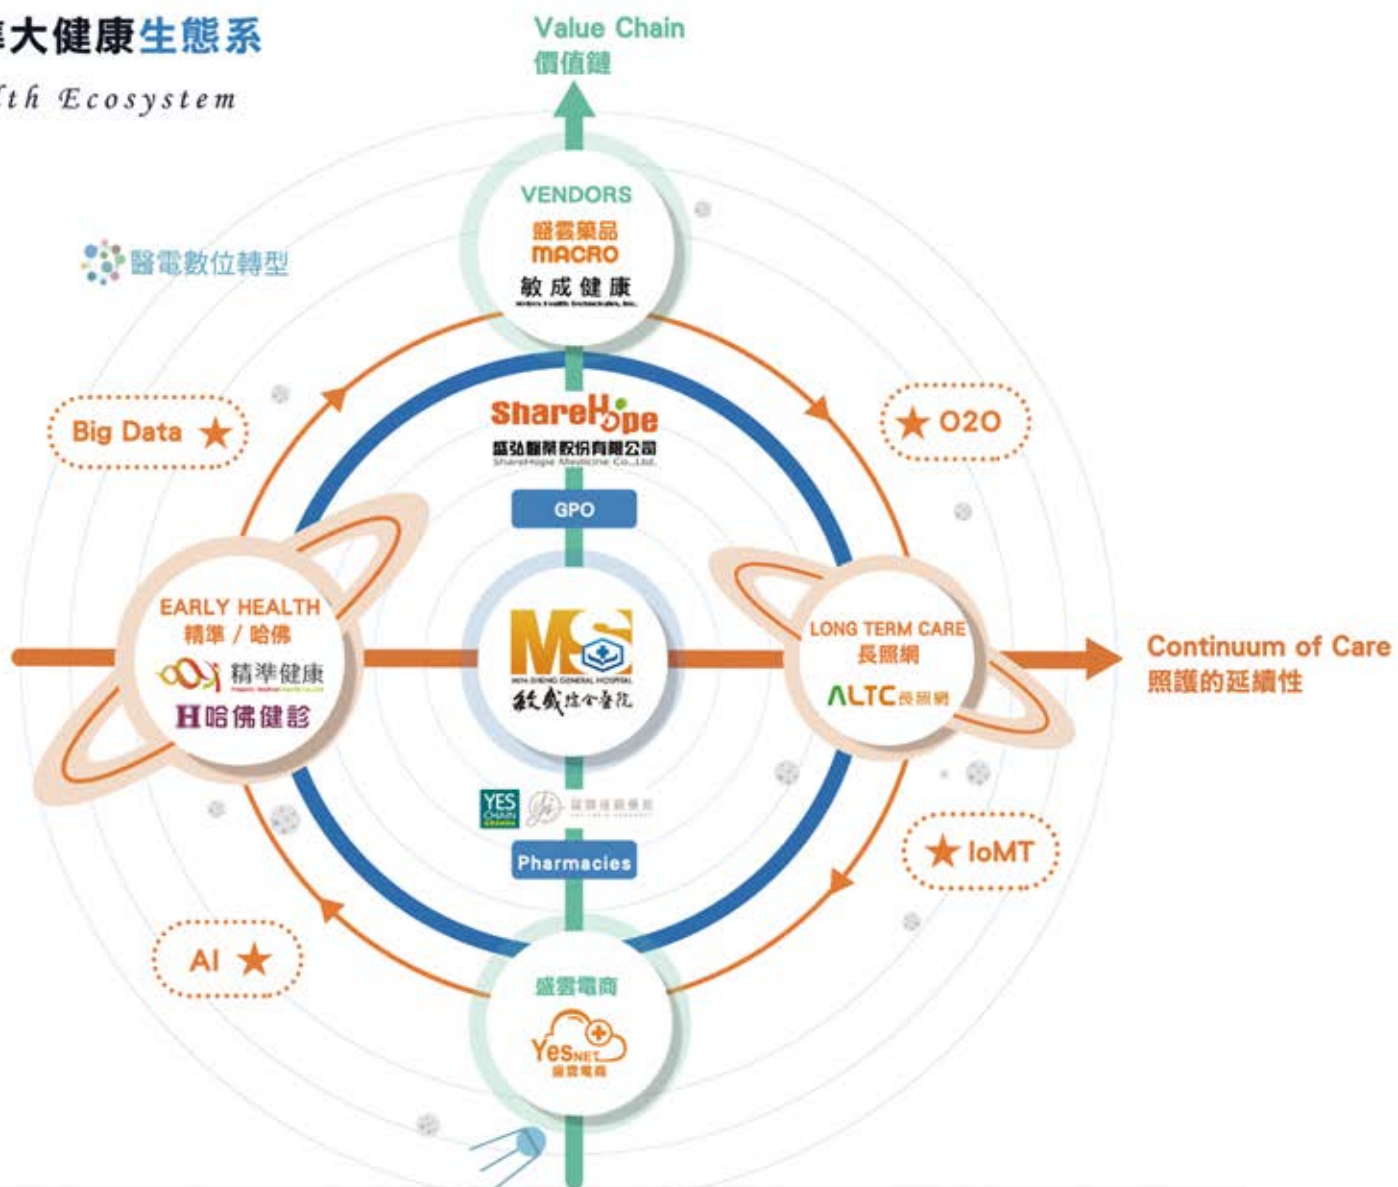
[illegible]大健康生態系
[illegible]th Ecosystem

Value Chain
價值鏈

醫電數位轉型

VENDORS
盛雲藥品
MACRO
敏成健康
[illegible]

Big Data ★

★ O2O

ShareHope
盛弘醫藥股份有限公司
ShareHope Medicine Co., Ltd.

GPO

EARLY HEALTH
精準 / 哈佛
精準健康
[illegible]
H哈佛健診

MS
MIN-SHENG GENERAL HOSPITAL
敏盛綜合醫院

LONG TERM CARE
長照網
ALTC長照網

Continuum of Care
照護的延續性

YES CHAIN
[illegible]

Pharmacies

★ IoMT

AI ★

盛雲電商
YesNET
盛雲電商